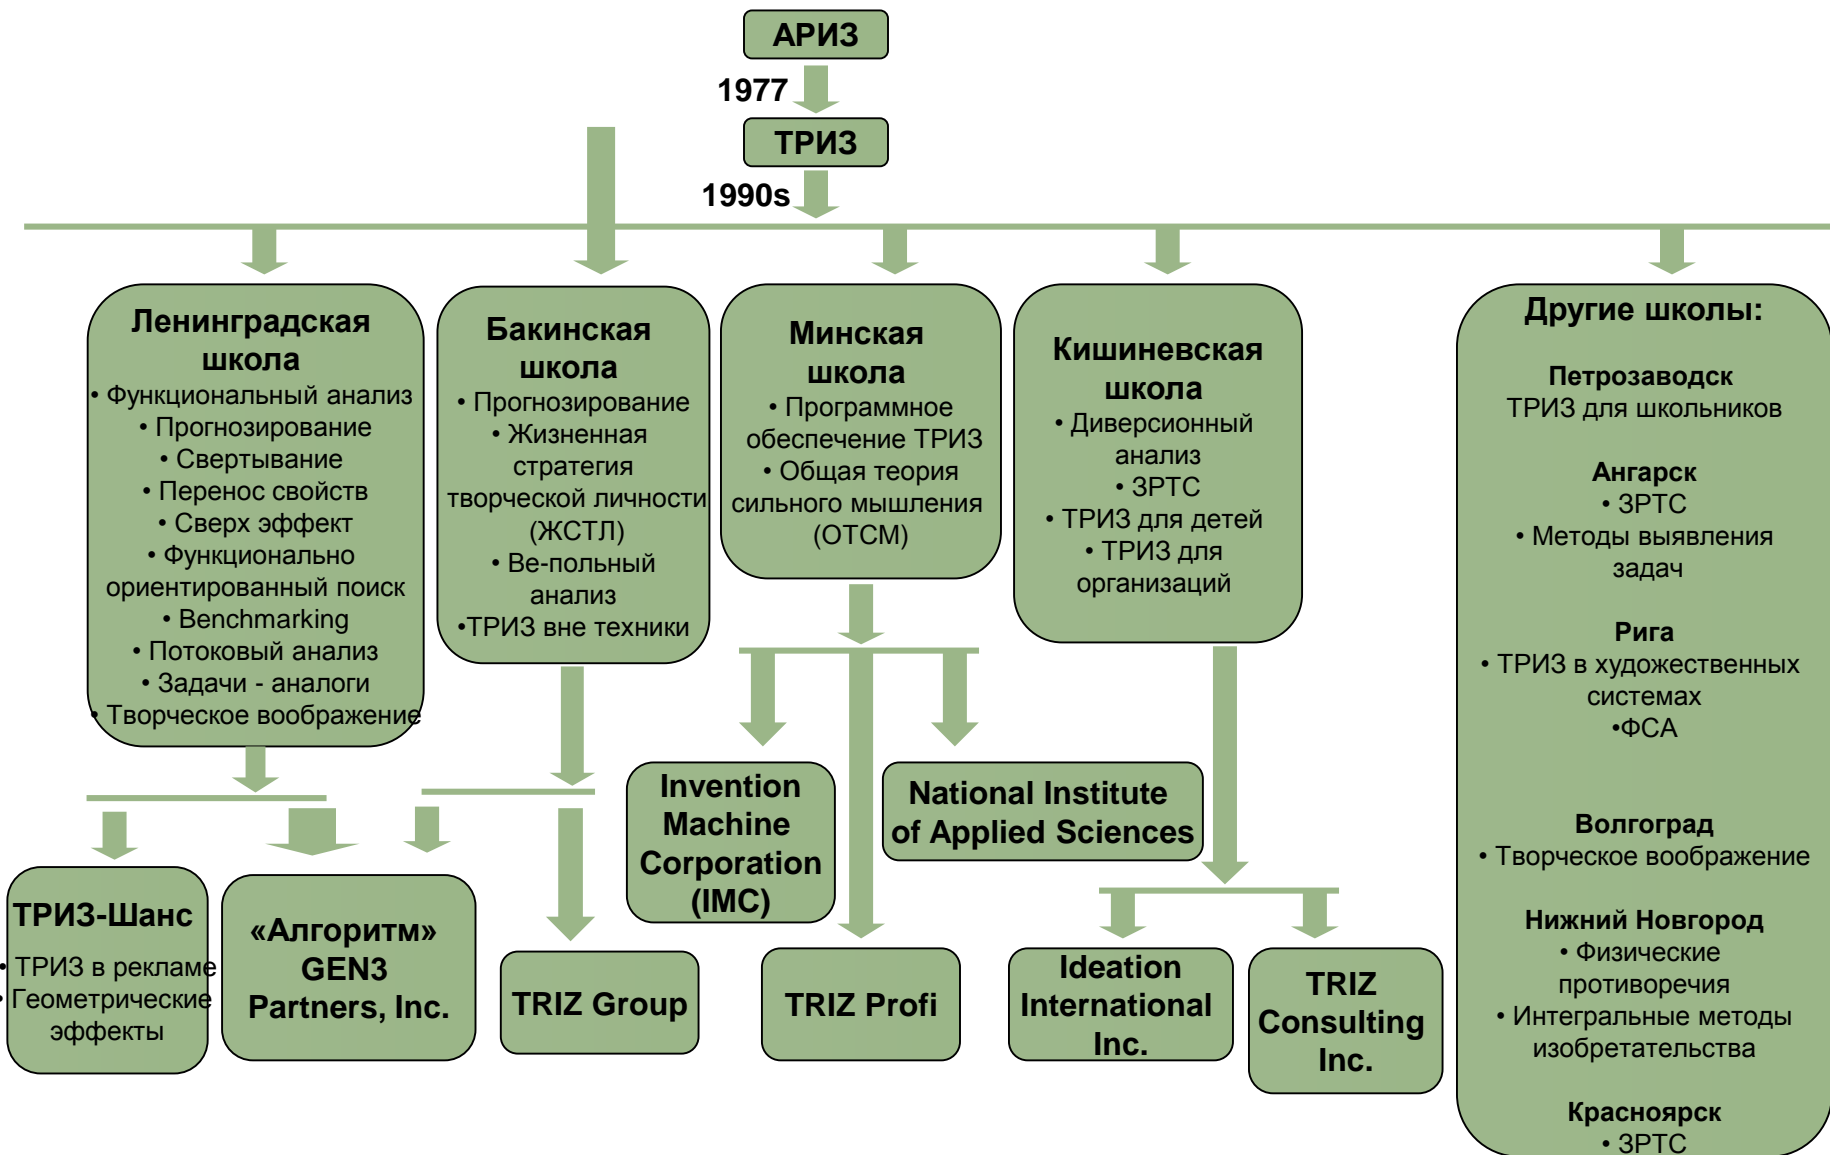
АРИЗ

1977

ТРИЗ

1990s

Ленинградская школа
• Функциональный анализ
• Прогнозирование
• Свертывание
• Перенос свойств
• Сверх эффект
• Функционально ориентированный поиск
• Benchmarking
• Потоковый анализ
• Задачи - аналоги
• Творческое воображение

Бакинская школа
• Прогнозирование
• Жизненная стратегия творческой личности (ЖСТЛ)
• Ве-польный анализ
•ТРИЗ вне техники

Минская школа
• Программное обеспечение ТРИЗ
• Общая теория сильного мышления (ОТСМ)

Кишиневская школа
• Диверсионный анализ
• ЗРТС
• ТРИЗ для детей
• ТРИЗ для организаций

Другие школы:

Петрозаводск
ТРИЗ для школьников

Ангарск
• ЗРТС
• Методы выявления задач

Рига
• ТРИЗ в художественных системах
•ФСА

Волгоград
• Творческое воображение

Нижний Новгород
• Физические противоречия
• Интегральные методы изобретательства

Красноярск
• ЗРТС

ТРИЗ-Шанс
• ТРИЗ в рекламе
• Геометрические эффекты

«Алгоритм» GEN3 Partners, Inc.

TRIZ Group

Invention Machine Corporation (IMC)

TRIZ Profi

National Institute of Applied Sciences

Ideation International Inc.

TRIZ Consulting Inc.